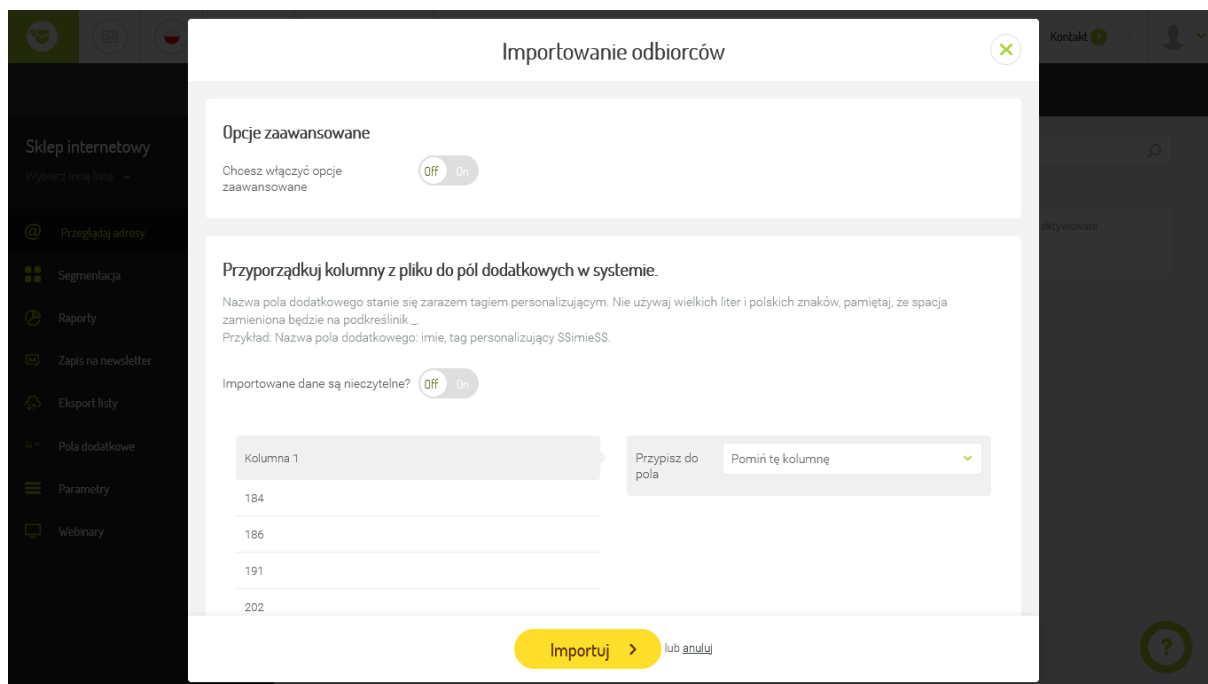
Kontakt

Sklep internetowy
Wybierz inną listę

Przeglądaj adresy
Segmentacja
Raporty
Zapis na newsletter
Eksport listy
Pola dodatkowe
Parametry
Webinary

aktywowani

Importowanie odbiorców

Opcje zaawansowane

Chcesz włączyć opcje zaawansowane Off On

Przyporządkuj kolumny z pliku do pól dodatkowych w systemie.

Nazwa pola dodatkowego stanie się zarazem tagiem personalizującym. Nie używaj wielkich liter i polskich znaków, pamiętaj, że spacja zamieniona będzie na podkreślnik _.
Przykład: Nazwa pola dodatkowego: imie, tag personalizujący $$imie$$.

Importowane dane są nieczytelne? Off On

| Kolumna 1 |
|---|
| 184 |
| 186 |
| 191 |
| 202 |

Przypisz do pola Pomiń tę kolumnę

Importuj > lub anuluj

?